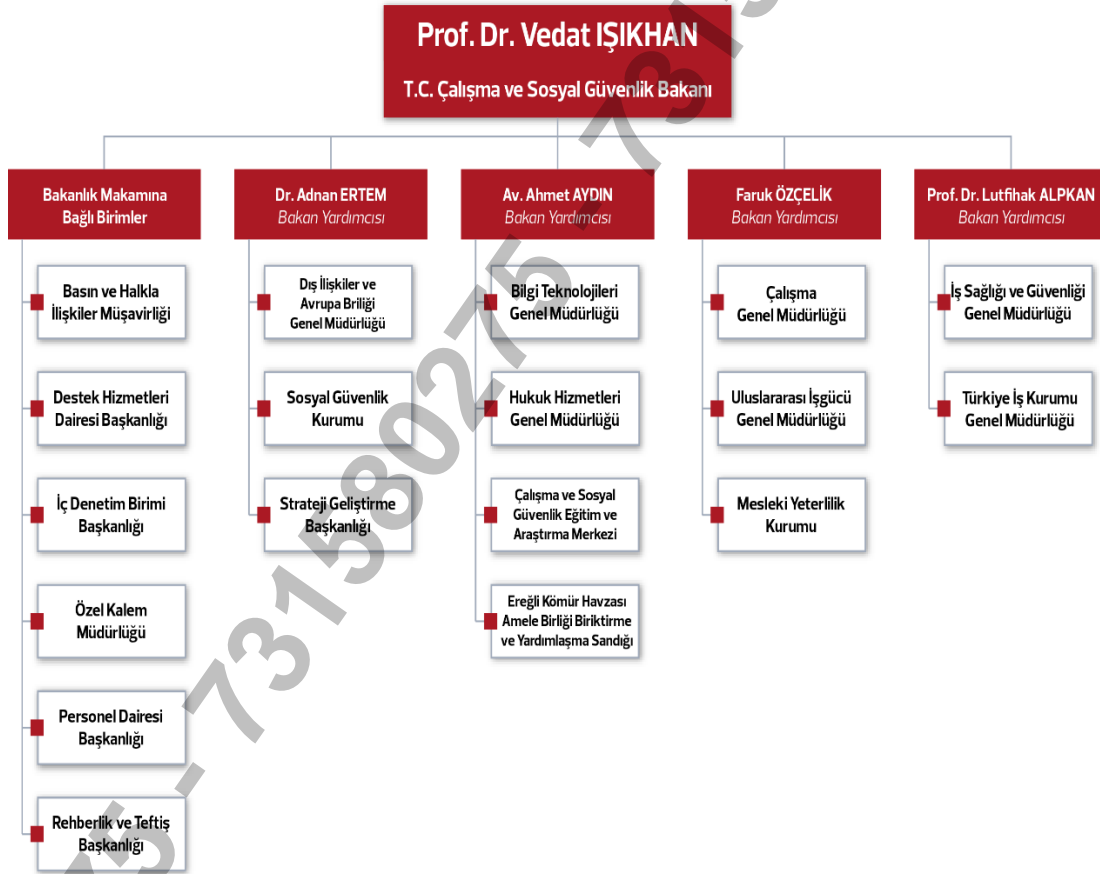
Prof. Dr. Vedat IŞIKHAN
T.C. Çalışma ve Sosyal Güvenlik Bakanı

Bakanlık Makamına Bağlı Birimler

Basın ve Halkla İlişkiler Müşavirliği

Destek Hizmetleri Dairesi Başkanlığı

İç Denetim Birimi Başkanlığı

Özel Kalem Müdürlüğü

Personel Dairesi Başkanlığı

Rehberlik ve Teftiş Başkanlığı

Dr. Adnan ERTEM
Bakan Yardımcısı

Dış İlişkiler ve Avrupa Briliği Genel Müdürlüğü

Sosyal Güvenlik Kurumu

Strateji Geliştirme Başkanlığı

Av. Ahmet AYDIN
Bakan Yardımcısı

Bilgi Teknolojileri Genel Müdürlüğü

Hukuk Hizmetleri Genel Müdürlüğü

Çalışma ve Sosyal Güvenlik Eğitim ve Araştırma Merkezi

Ereğli Kömür Havzası Amele Birliği Biriktirme ve Yardımlaşma Sandığı

Faruk ÖZÇELİK
Bakan Yardımcısı

Çalışma Genel Müdürlüğü

Uluslararası İşgücü Genel Müdürlüğü

Mesleki Yeterlilik Kurumu

Prof. Dr. Lutfihak ALPKAN
Bakan Yardımcısı

İş Sağlığı ve Güvenliği Genel Müdürlüğü

Türkiye İş Kurumu Genel Müdürlüğü

5-7315802 75-7315